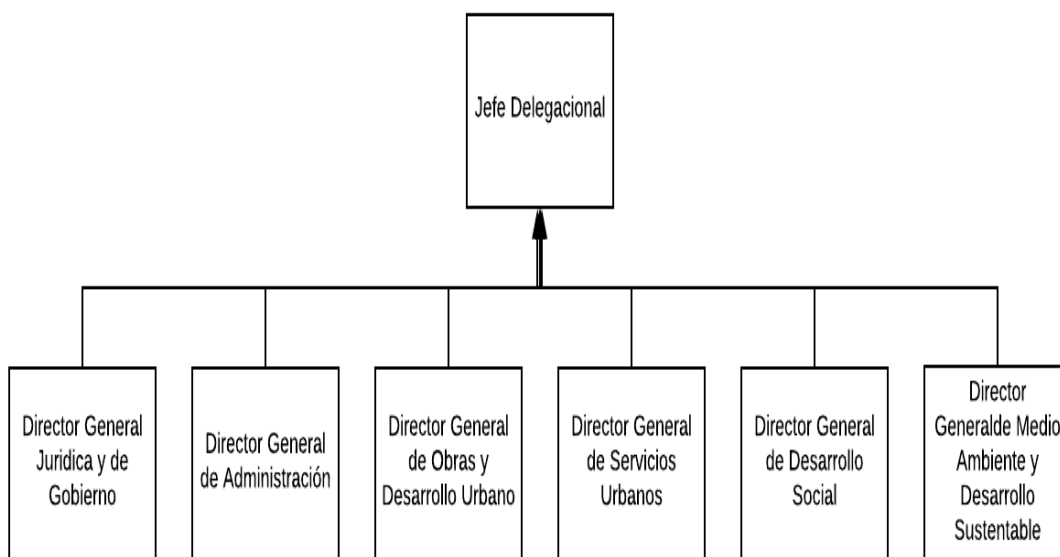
Jefe Delegacional

Director General Juridica y de Gobierno

Director General de Administración

Director General de Obras y Desarrollo Urbano

Director General de Servicios Urbanos

Director General de Desarrollo Social

Director Generalde Medio Ambiente y Desarrollo Sustentable